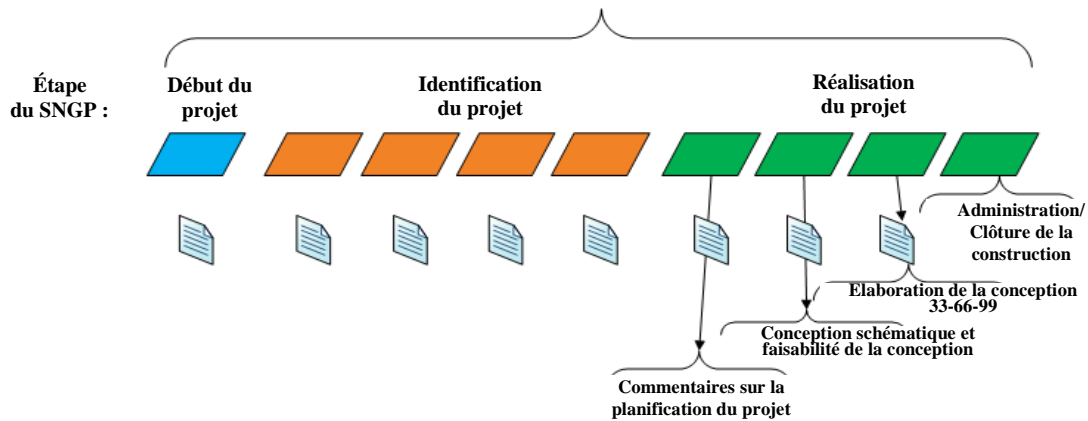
Étape du SNGP :

Début du projet

Identification du projet

Réalisation du projet

Administration/ Clôture de la construction

Elaboration de la conception 33-66-99

Conception schématique et faisabilité de la conception

Commentaires sur la planification du projet